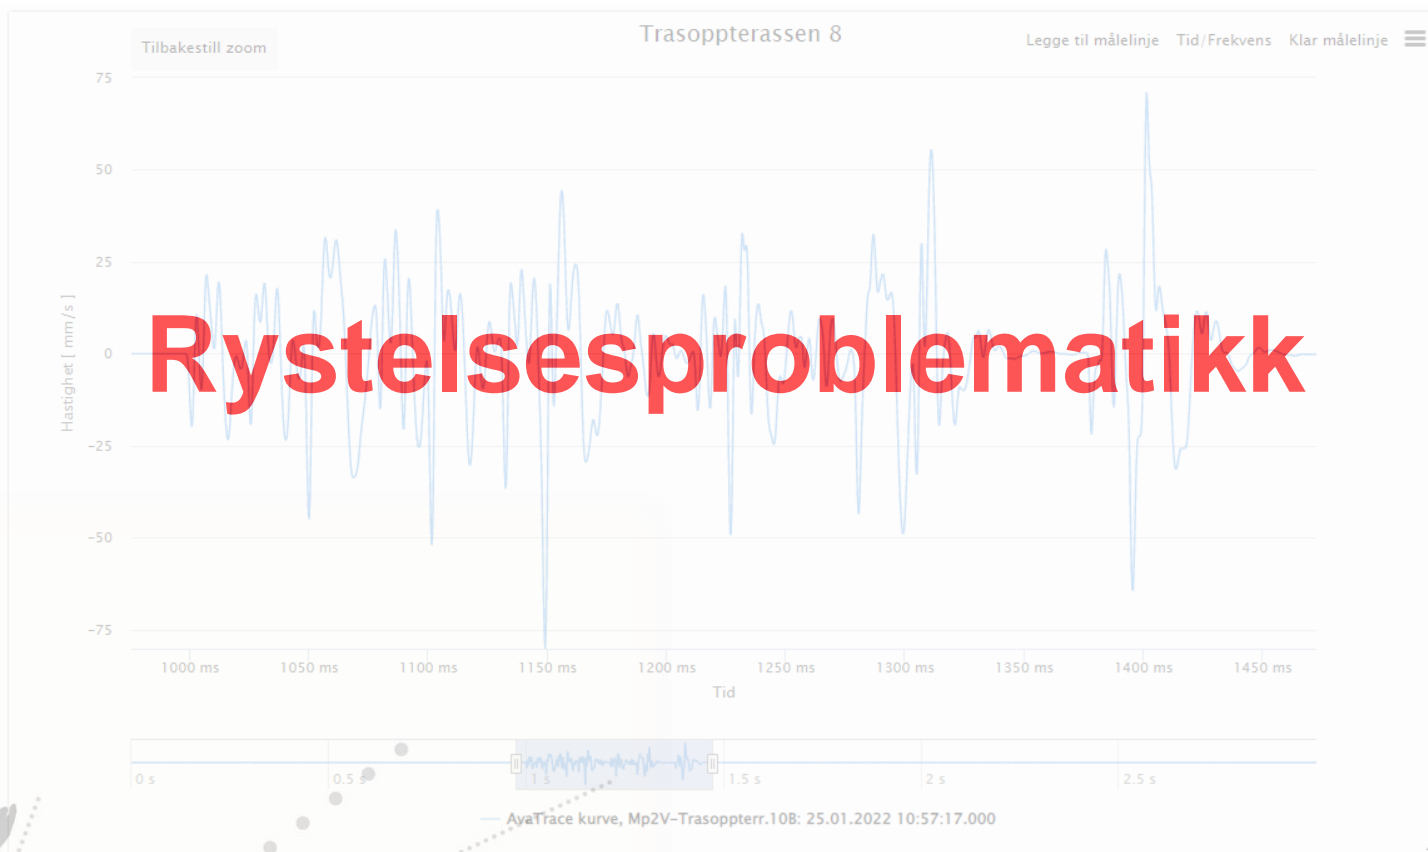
Tilbakestill zoom

Trasoppterassen 8

Legge til målelinje Tid/Frekvens Klar målelinje

75
50
25
0
−25
−50
−75

Hastighet [ mm/s ]

Rystelsesproblematikk

1000 ms 1050 ms 1100 ms 1150 ms 1200 ms 1250 ms 1300 ms 1350 ms 1400 ms 1450 ms

Tid

0 s 0.5 s 1 s 1.5 s 2 s 2.5 s

AvaTrace kurve, Mp2V-Trasoppterr.10B: 25.01.2022 10:57:17.000